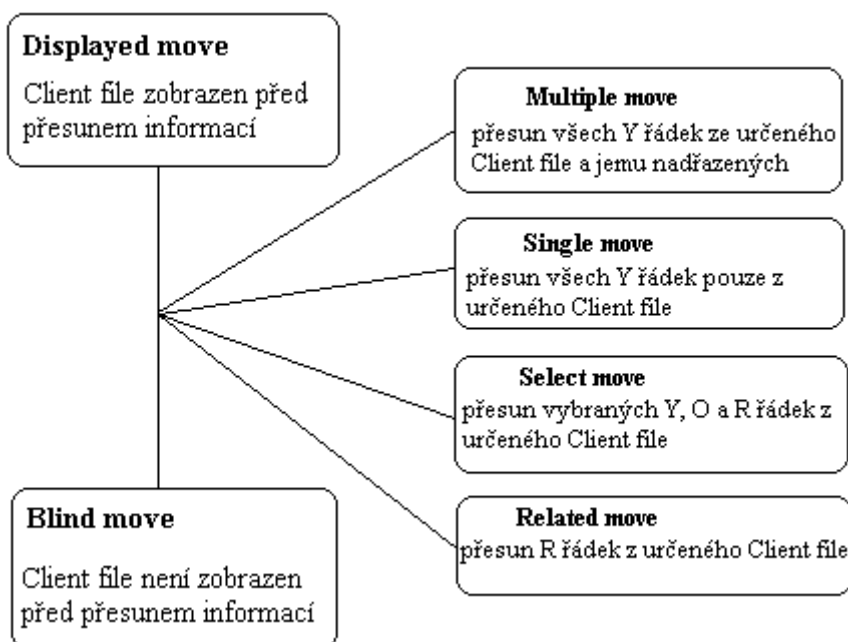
**Displayed move**

Client file zobrazen před přesunem informací

**Blind move**

Client file není zobrazen před přesunem informací

**Multiple move**

přesun všech Y řádek ze určeného Client file a jemu nadřazených

**Single move**

přesun všech Y řádek pouze z určeného Client file

**Select move**

přesun vybraných Y, O a R řádek z určeného Client file

**Related move**

přesun R řádek z určeného Client file